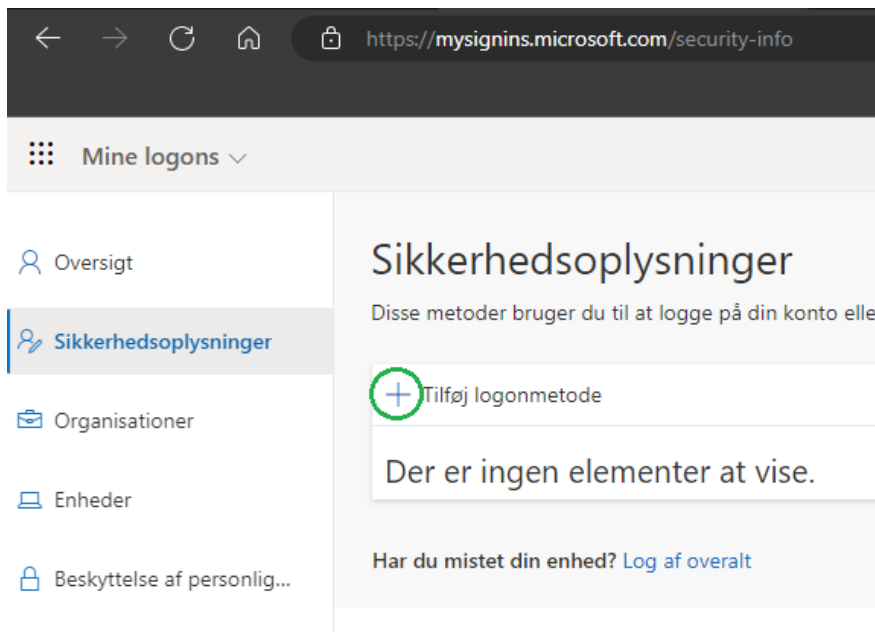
https://mysignins.microsoft.com/security-info

Mine logons

Oversigt

Sikkerhedsoplysninger

Organisationer

Enheder

Beskyttelse af personlig...

Sikkerhedsoplysninger

Disse metoder bruger du til at logge på din konto elle

+ Tilføj logonmetode

Der er ingen elementer at vise.

Har du mistet din enhed? Log af overalt